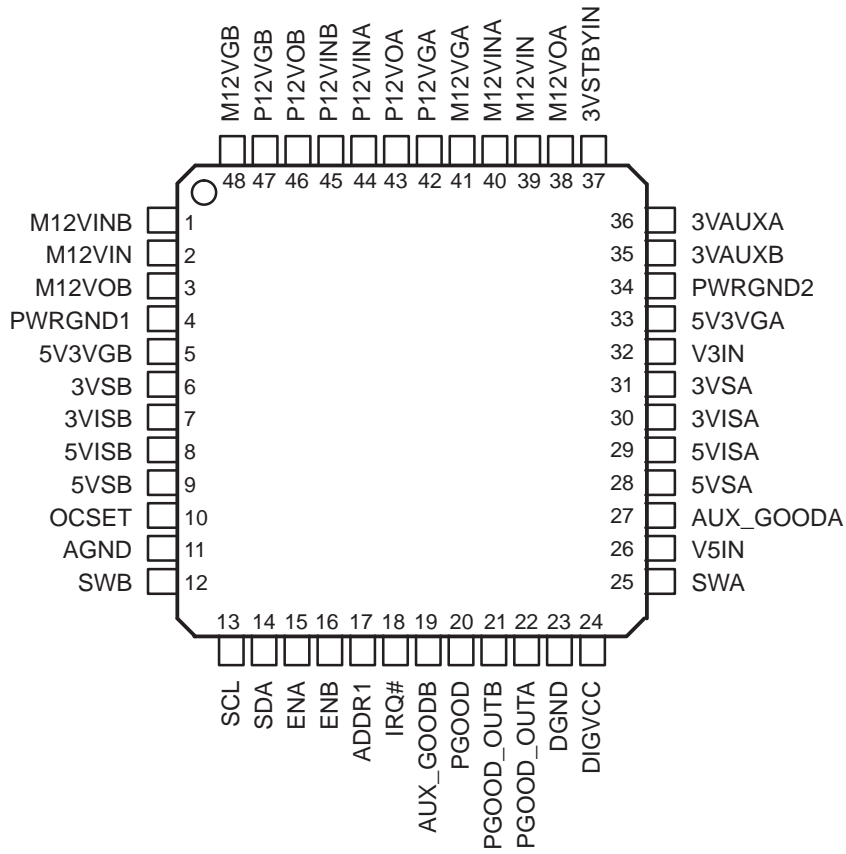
M12VGB P12VGB P12VOB P12VINB P12VINA P12VOA P12VGA M12VGA M12VINA M12VIN M12VOA 3VSTBYIN

48 47 46 45 44 43 42 41 40 39 38 37

M12VINB 1
M12VIN 2
M12VOB 3
PWRGND1 4
5V3VGB 5
3VSB 6
3VISB 7
5VISB 8
5VSB 9
OCSET 10
AGND 11
SWB 12

36 3VAUXA
35 3VAUXB
34 PWRGND2
33 5V3VGA
32 V3IN
31 3VSA
30 3VISA
29 5VISA
28 5VSA
27 AUX_GOODA
26 V5IN
25 SWA

13 14 15 16 17 18 19 20 21 22 23 24

SCL SDA ENA ENB ADDR1 IRQ# AUX_GOODB PGOOD PGOOD_OUTB PGOOD_OUTA DGND DIGVCC